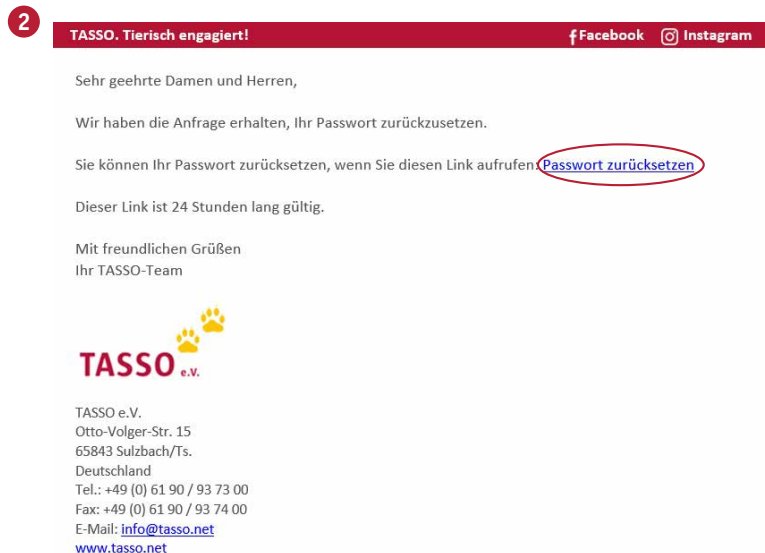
2

TASSO. Tierisch engagiert!

Facebook Instagram

Sehr geehrte Damen und Herren,

Wir haben die Anfrage erhalten, Ihr Passwort zurückzusetzen.

Sie können Ihr Passwort zurücksetzen, wenn Sie diesen Link aufrufen: Passwort zurücksetzen

Dieser Link ist 24 Stunden lang gültig.

Mit freundlichen Grüßen
Ihr TASSO-Team

TASSO e.V.

TASSO e.V.
Otto-Volger-Str. 15
65843 Sulzbach/Ts.
Deutschland
Tel.: +49 (0) 61 90 / 93 73 00
Fax: +49 (0) 61 90 / 93 74 00
E-Mail: info@tasso.net
www.tasso.net